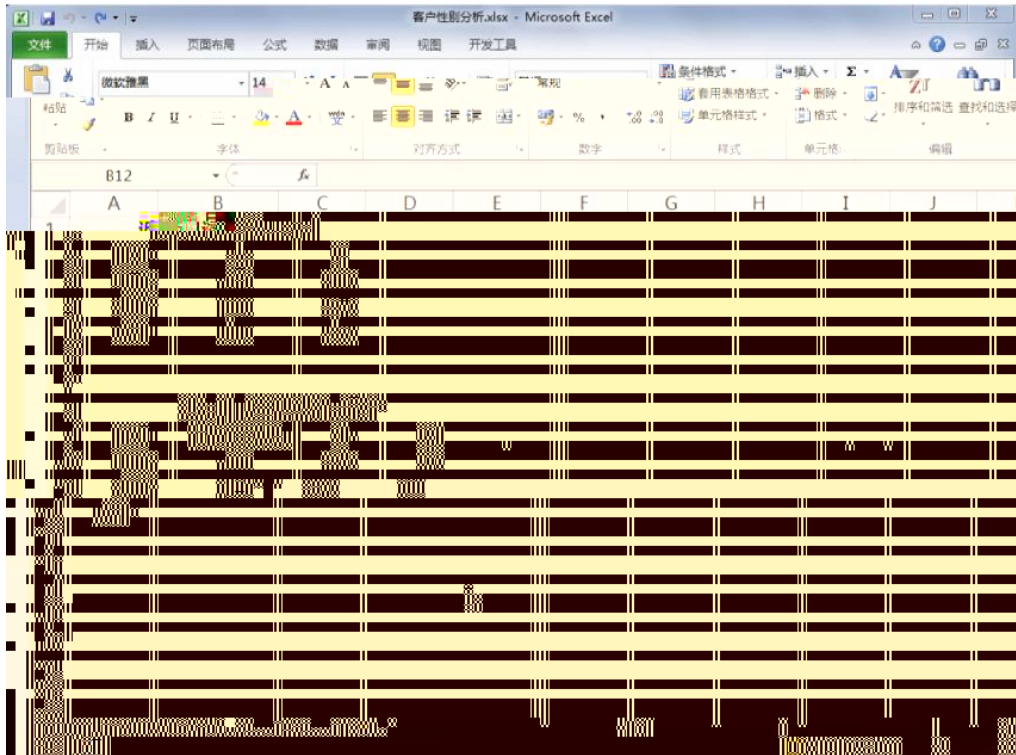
客户性别分析.xlsx - Microsoft Excel

文件 开始 插入 页面布局 公式 数据 审阅 视图 开发工具

微软雅黑 14 常规 条件格式 套用表格格式 单元格样式 插入 删除 格式 排序和筛选 查找和选择

粘贴 剪贴板 字体 对齐方式 数字 样式 单元格 编辑

B12 $f_x$

A B C D E F G H I J

1

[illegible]